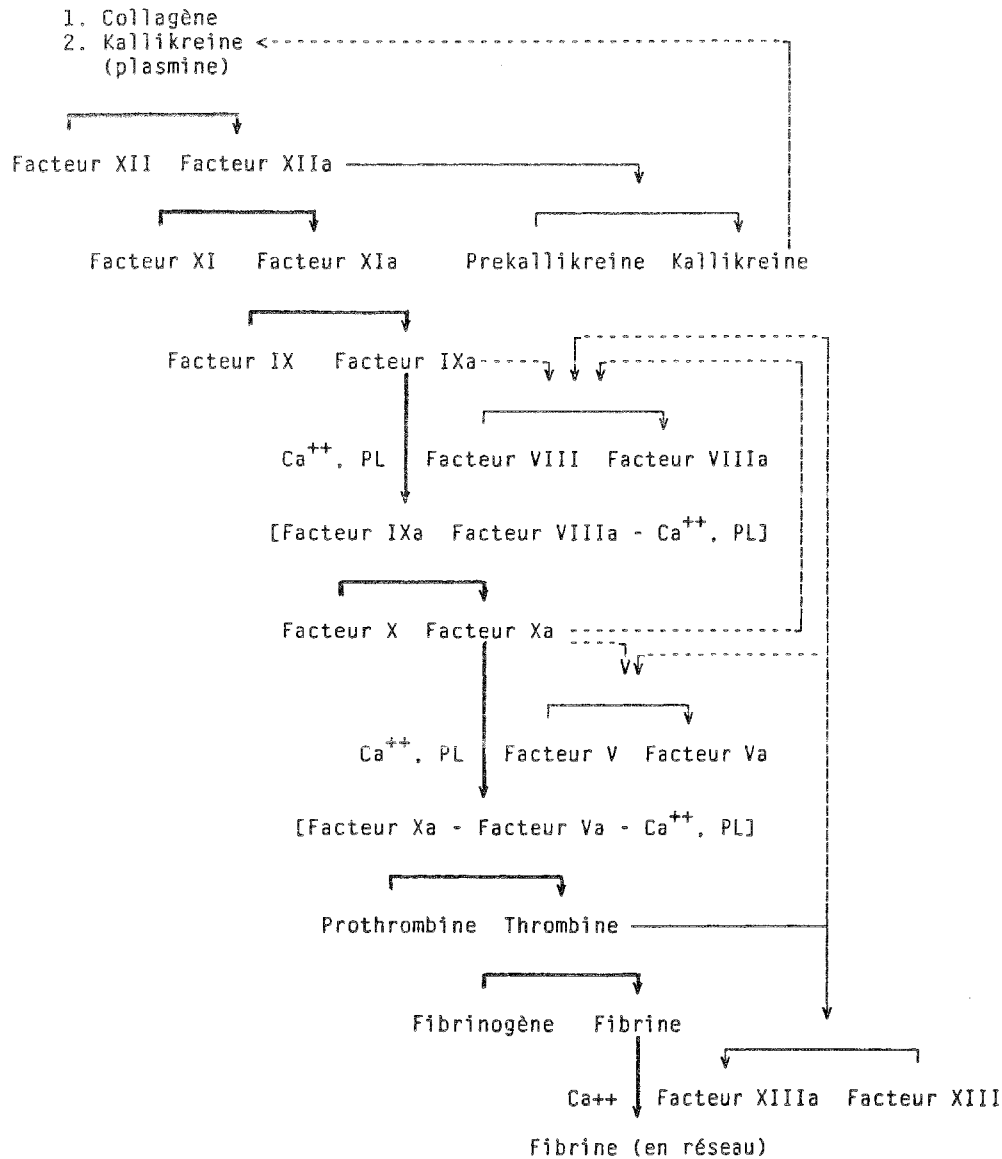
1. Collagène
2. Kallikreine
(plasmine)

Facteur XII Facteur XIIa

Facteur XI Facteur XIa Prekallikreine Kallikreine

Facteur IX Facteur IXa

$Ca^{++}$, PL Facteur VIII Facteur VIIIa

[Facteur IXa Facteur VIIIa - $Ca^{++}$, PL]

Facteur X Facteur Xa

$Ca^{++}$, PL Facteur V Facteur Va

[Facteur Xa - Facteur Va - $Ca^{++}$, PL]

Prothrombine Thrombine

Fibrinogène Fibrine

Ca++ Facteur XIIIa Facteur XIII

Fibrine (en réseau)